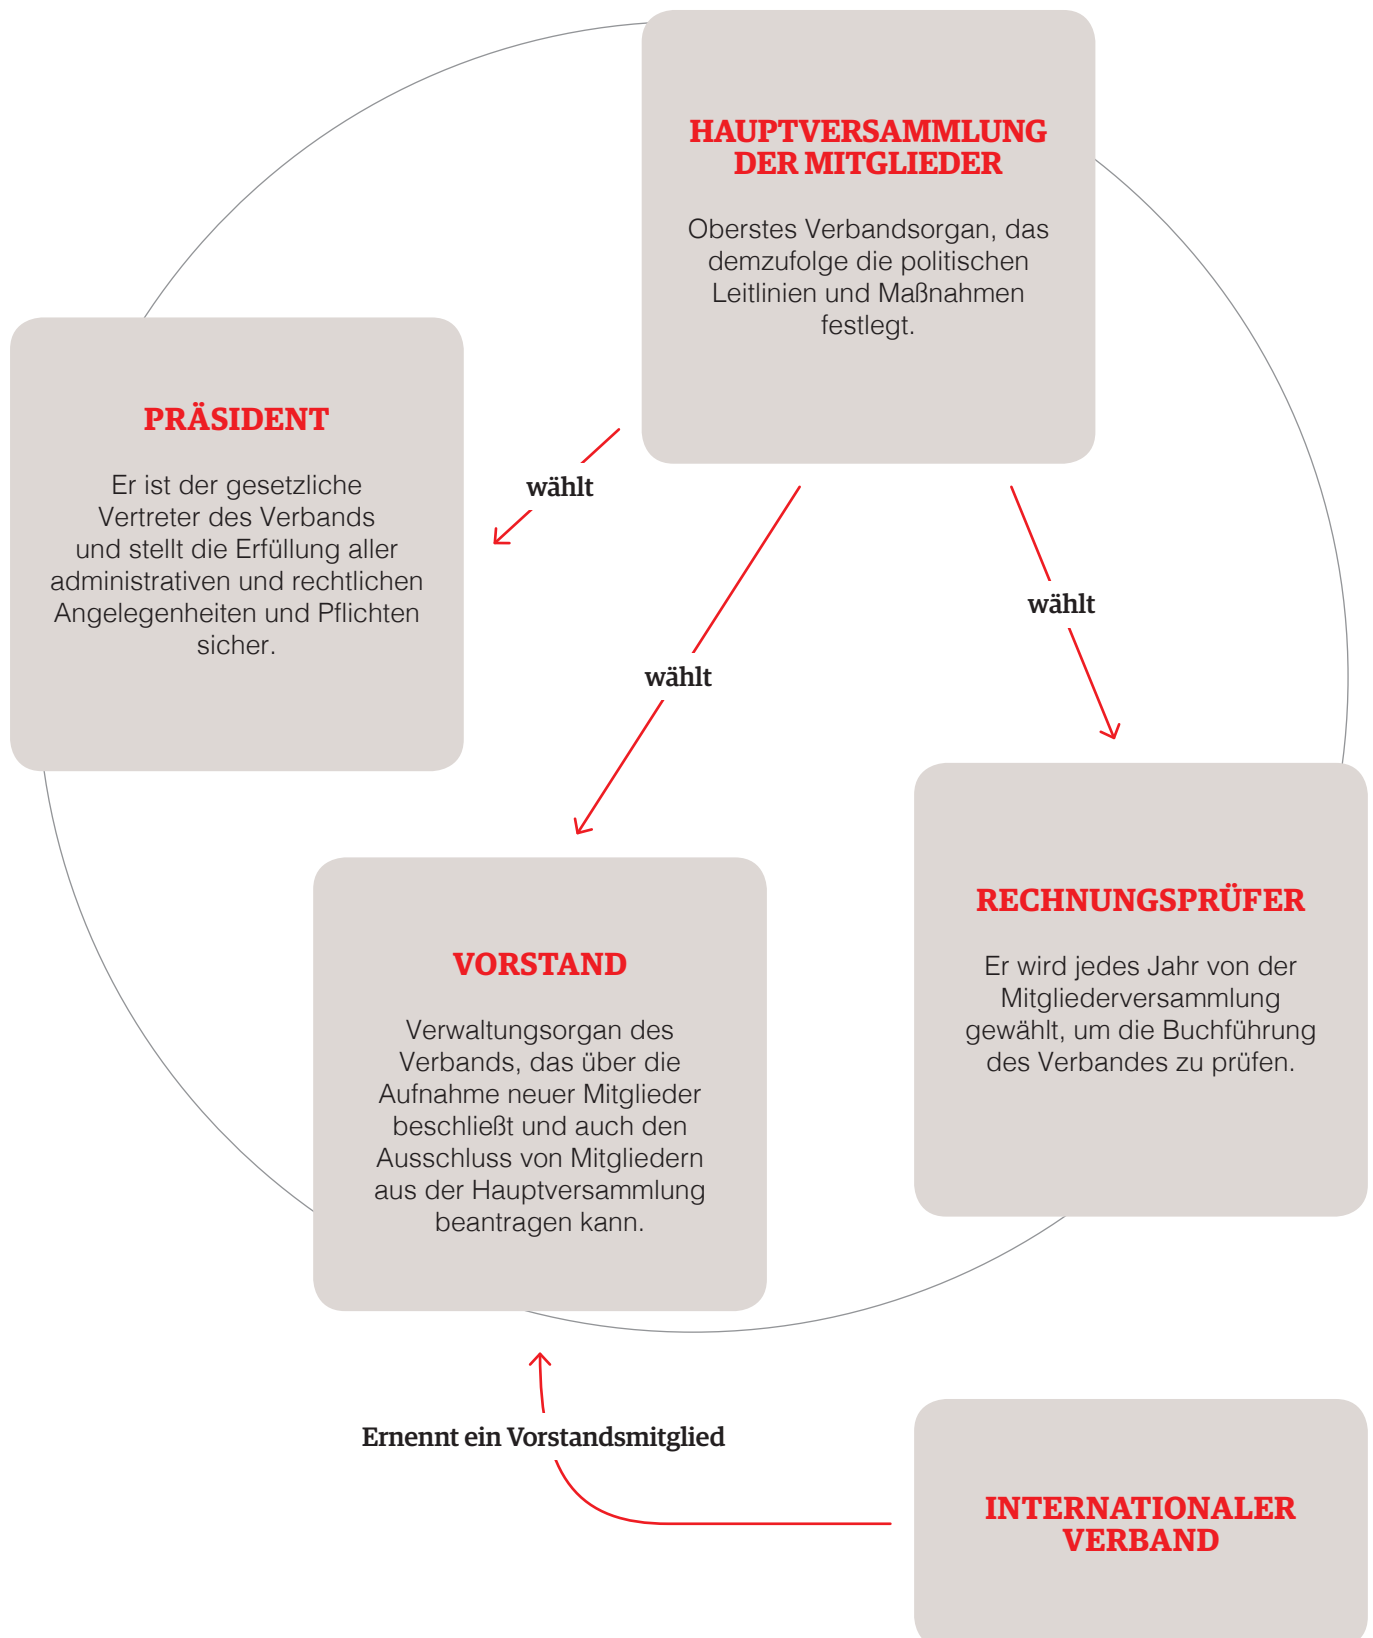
HAUPTVERSAMMLUNG DER MITGLIEDER

Oberstes Verbandsorgan, das demzufolge die politischen Leitlinien und Maßnahmen festlegt.

PRÄSIDENT

Er ist der gesetzliche Vertreter des Verbands und stellt die Erfüllung aller administrativen und rechtlichen Angelegenheiten und Pflichten sicher.

wählt

wählt

wählt

RECHNUNGSPRÜFER

Er wird jedes Jahr von der Mitgliederversammlung gewählt, um die Buchführung des Verbandes zu prüfen.

VORSTAND

Verwaltungsorgan des Verbands, das über die Aufnahme neuer Mitglieder beschließt und auch den Ausschluss von Mitgliedern aus der Hauptversammlung beantragen kann.

Ernennt ein Vorstandsmitglied

INTERNATIONALER VERBAND